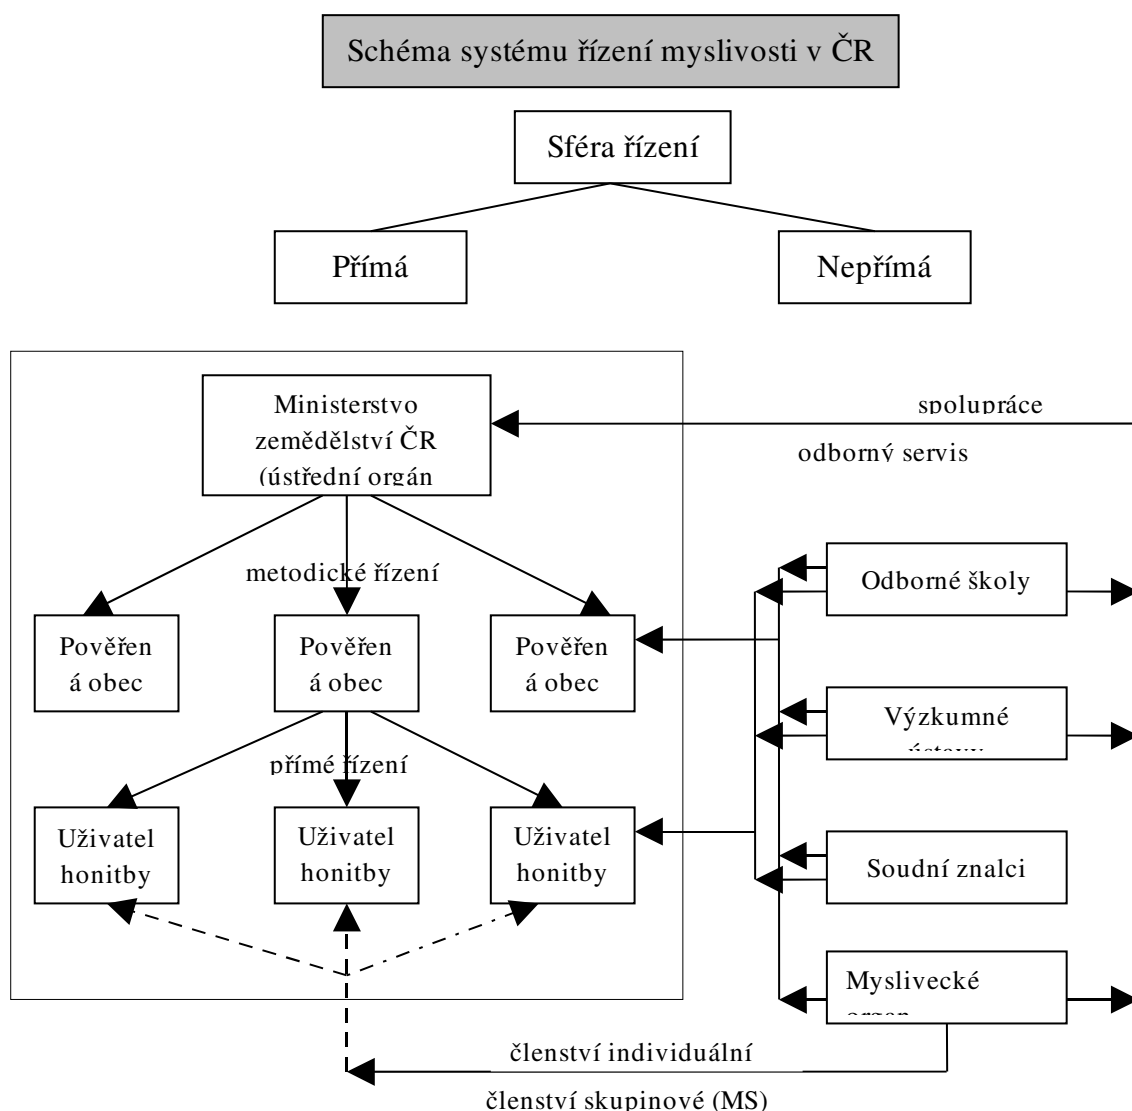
Schéma systému řízení myslivosti v ČR

Sféra řízení

Přímá

Nepřímá

Ministerstvo zemědělství ČR (ústřední orgán

spolupráce

odborný servis

metodické řízení

Pověřená obec

Pověřená obec

Pověřená obec

Odborné školy

Výzkumné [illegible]

přímé řízení

Uživatel honitby

Uživatel honitby

Uživatel honitby

Soudní znalci

Myslivecké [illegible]

členství individuální

členství skupinové (MS)